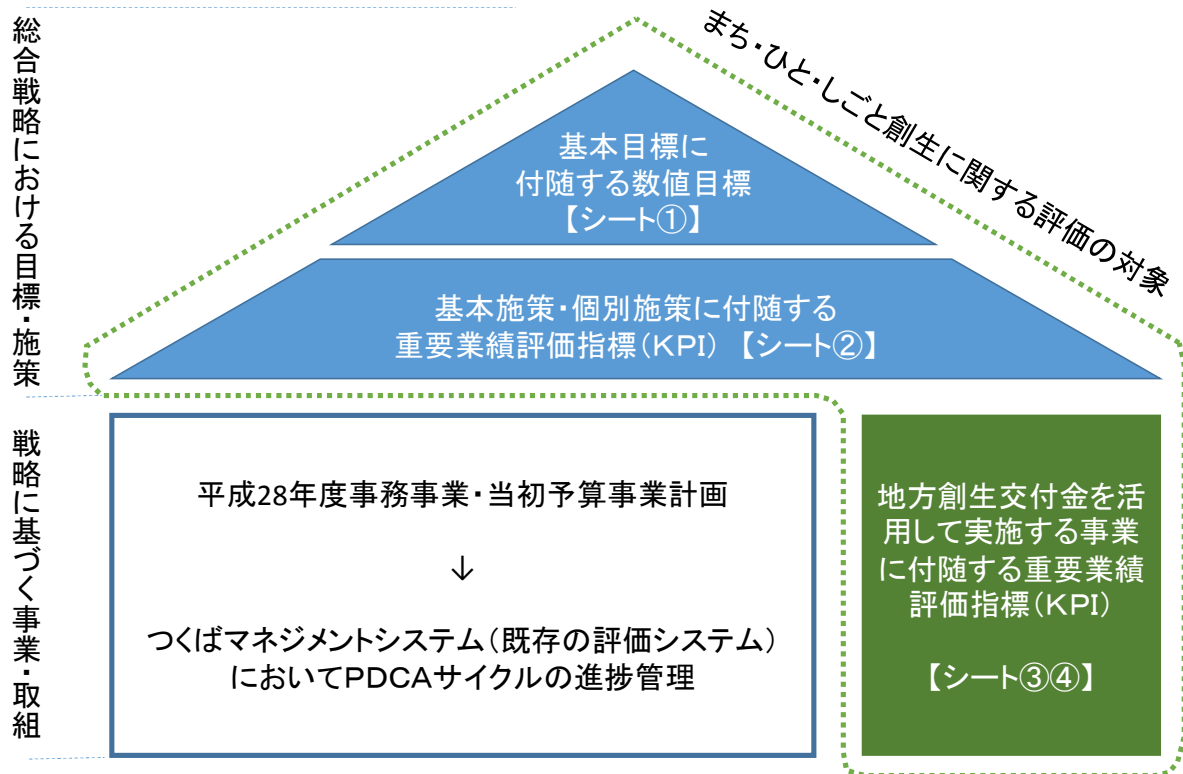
総合戦略における目標・施策

まち・ひと・しごと創生に関する評価の対象

基本目標に
付随する数値目標
【シート①】

基本施策・個別施策に付随する
重要業績評価指標（KPI）【シート②】

戦略に基づく事業・取組

平成28年度事務事業・当初予算事業計画

↓

つくばマネジメントシステム（既存の評価システム）
においてPDCAサイクルの進捗管理

地方創生交付金を活用して実施する事業に付随する重要業績評価指標（KPI）

【シート③④】